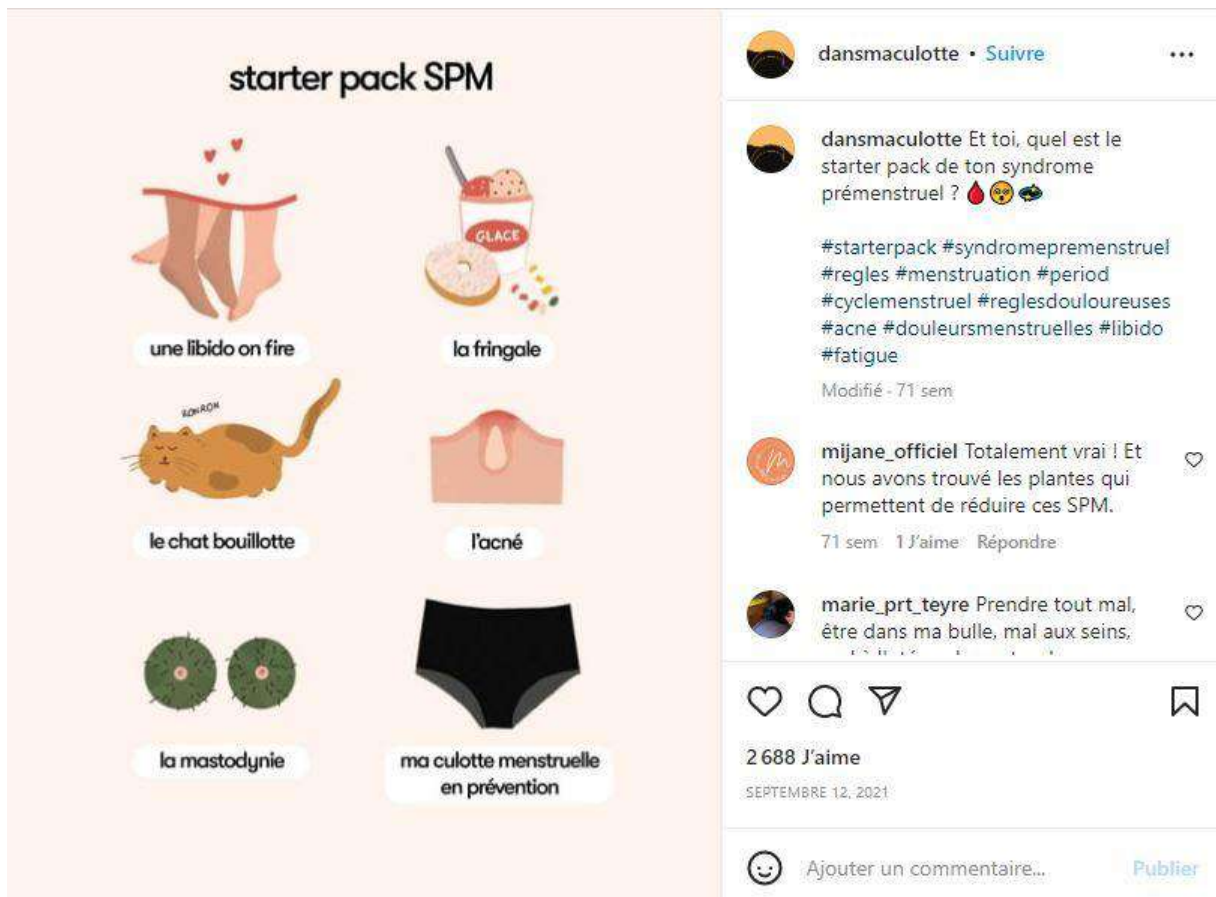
starter pack SPM

GLACE

une libido on fire

la fringale

RONRON

le chat bouillotte

l'acné

la mastodynie

ma culotte menstruelle en prévention

dansmaculotte • Suivre

dansmaculotte Et toi, quel est le starter pack de ton syndrome prémenstruel ? 🩸😵🥵

#starterpack #syndromepremenstruel #regles #menstruation #period #cyclemenstruel #reglesdouloureuses #acne #douleursmenstruelles #libido #fatigue

Modifié · 71 sem

mijane_officiel Totalement vrai ! Et nous avons trouvé les plantes qui permettent de réduire ces SPM.

71 sem 1 J'aime Répondre

marie_prt_teyre Prendre tout mal, être dans ma bulle, mal aux seins, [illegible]

2 688 J'aime

SEPTEMBRE 12, 2021

Ajouter un commentaire...

Publier